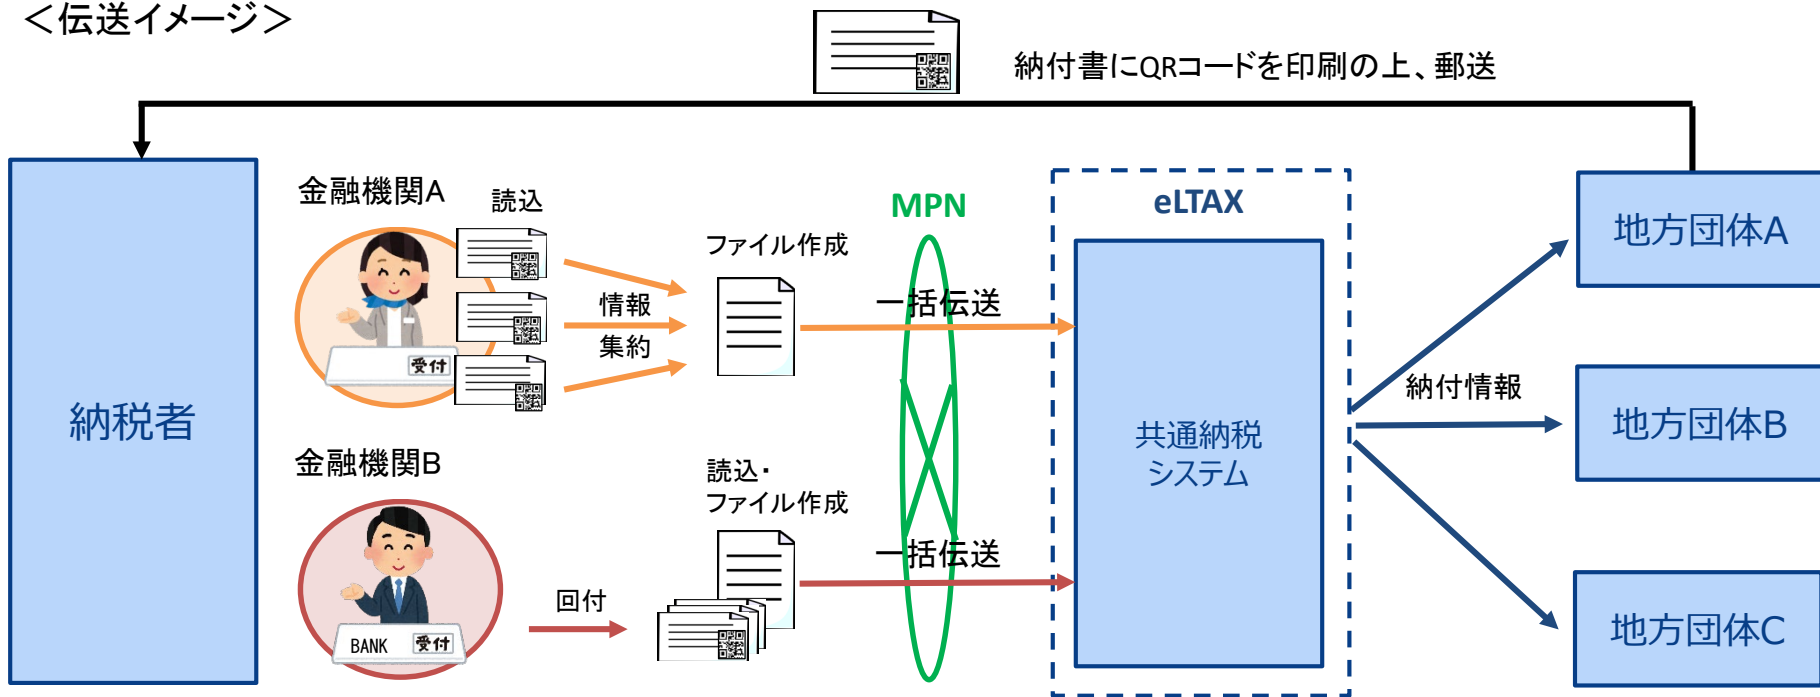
＜伝送イメージ＞

納付書にQRコードを印刷の上、郵送

納税者

金融機関A

読込

受付

情報
集約

ファイル作成

MPN

一括伝送

eLTAX

共通納税
システム

納付情報

地方団体A

地方団体B

地方団体C

金融機関B

BANK 受付

回付

読込・
ファイル作成

一括伝送